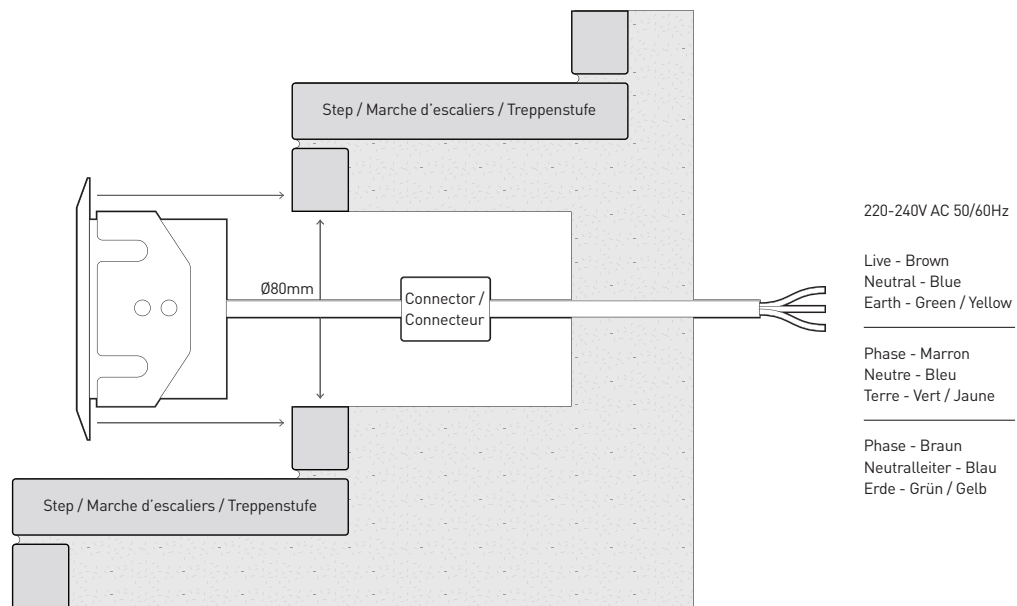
Step / Marche d'escaliers / Treppenstufe

Ø80mm

Connector / Connecteur

Step / Marche d'escaliers / Treppenstufe

220-240V AC 50/60Hz

Live - Brown
Neutral - Blue
Earth - Green / Yellow

Phase - Marron
Neutre - Bleu
Terre - Vert / Jaune

Phase - Braun
Neutralleiter - Blau
Erde - Grün / Gelb